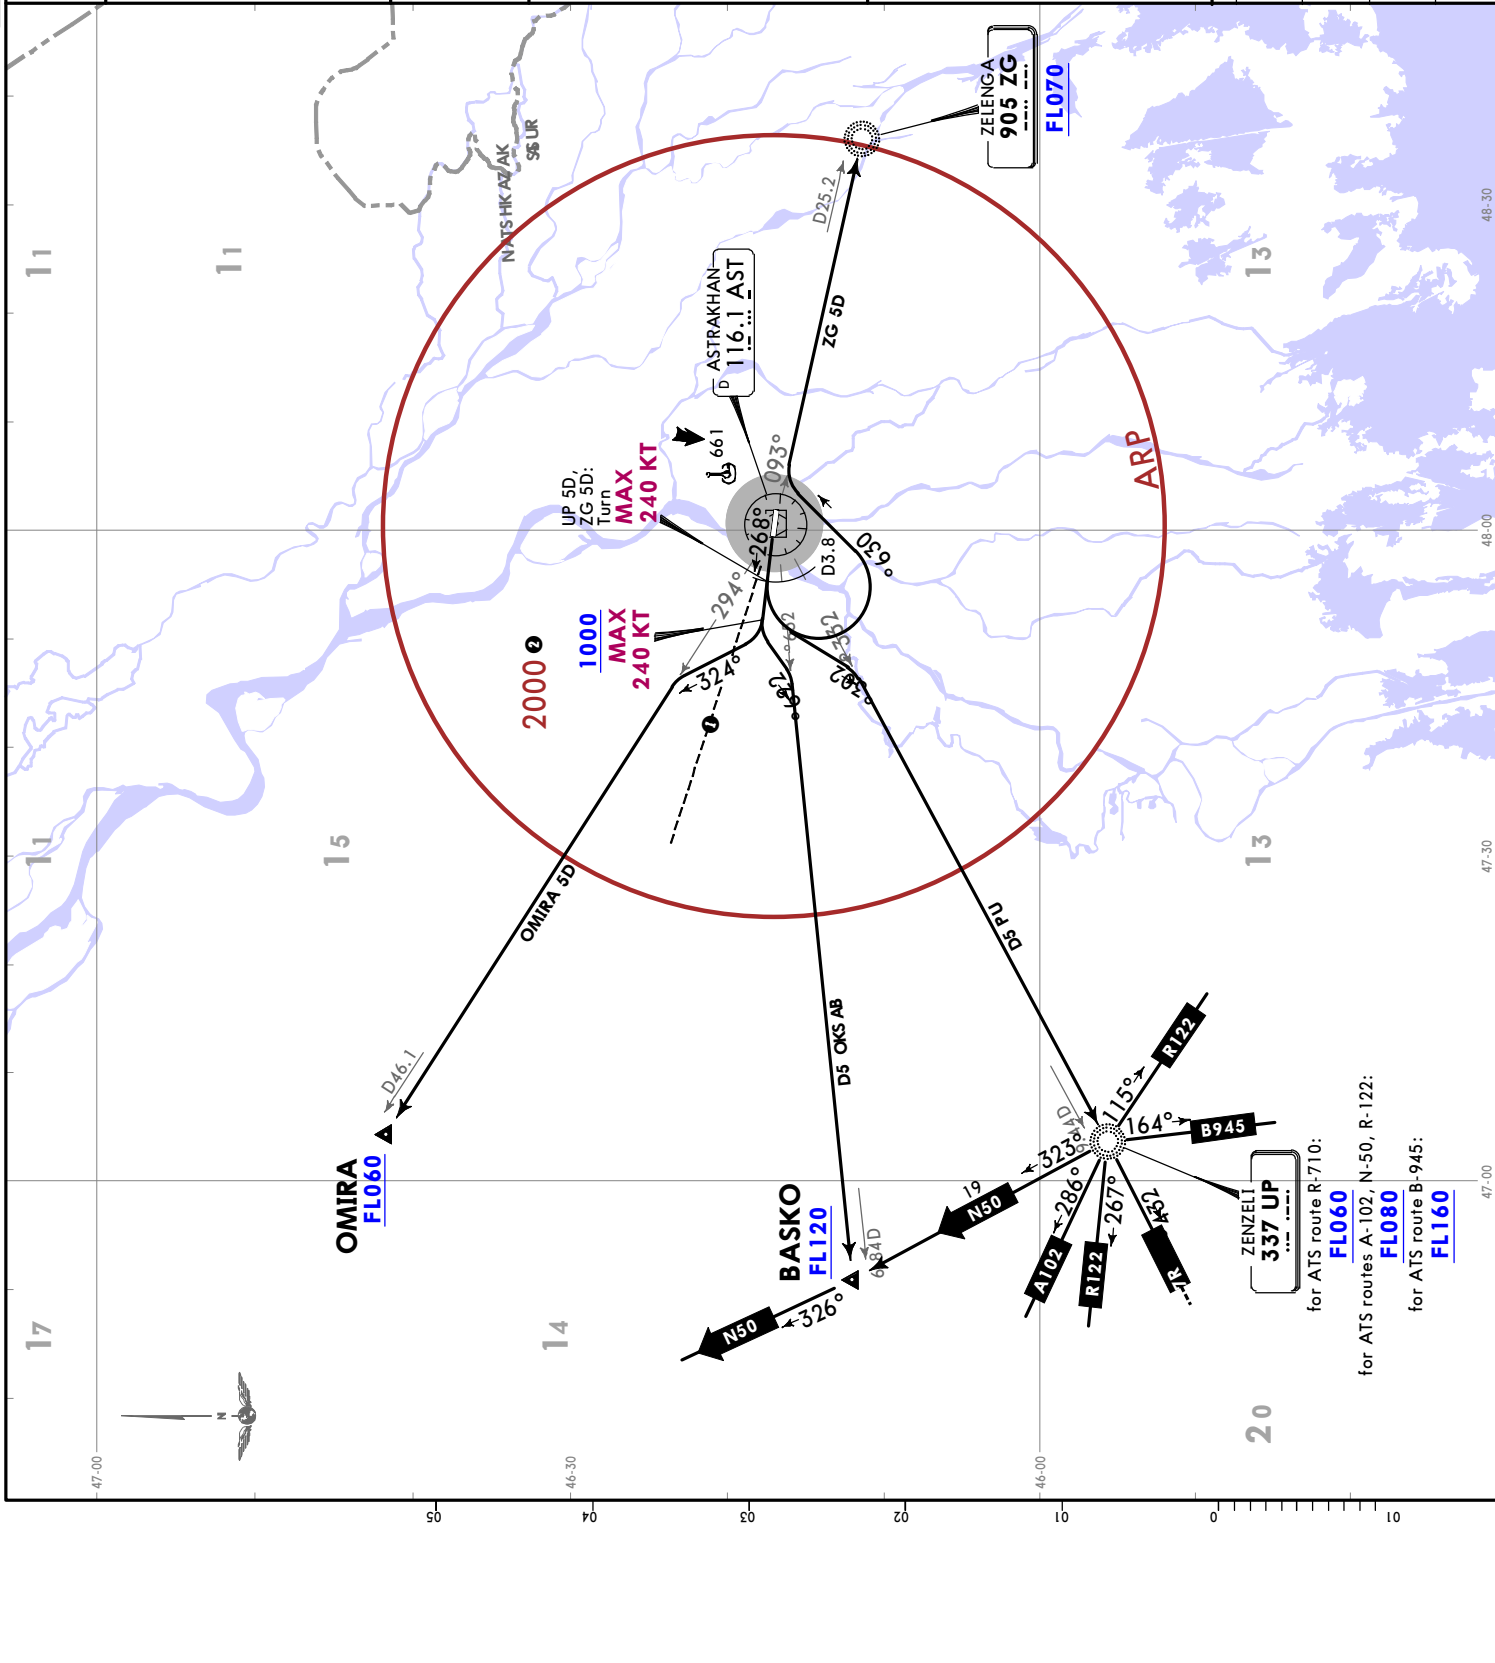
ZELENGA
905 ZG
FL070

NATS HK AZ AK
SS UR

D25.2

ASTRAKHAN
D 116.1 AST

ZG 5D

11
11
13
ARP

661
093°

UP 5D,
ZG 5D:
Turn
MAX
240 KT

268°
D3.8
063°

294°
1000
MAX
240 KT

2000 ❷

324°
❶
352°
302°
262°

15
13

OMIRA 5D
D5 OKS AB
D5 PU

D46.1
OMIRA
FL060

BASKO
FL120
68.4D
326°
N50

14
17

R122
115°
164°
B945
323°
4D
19
N50
286°
267°
232°
A102
R122
R

ZENZELI
337 UP

for ATS route R-710:
FL060
for ATS routes A-102, N-50, R-122:
FL080
for ATS route B-945:
FL160

20

48-30
48-00
47-30
47-00
47-00
46-30
46-00

05
04
03
02
01
0
10